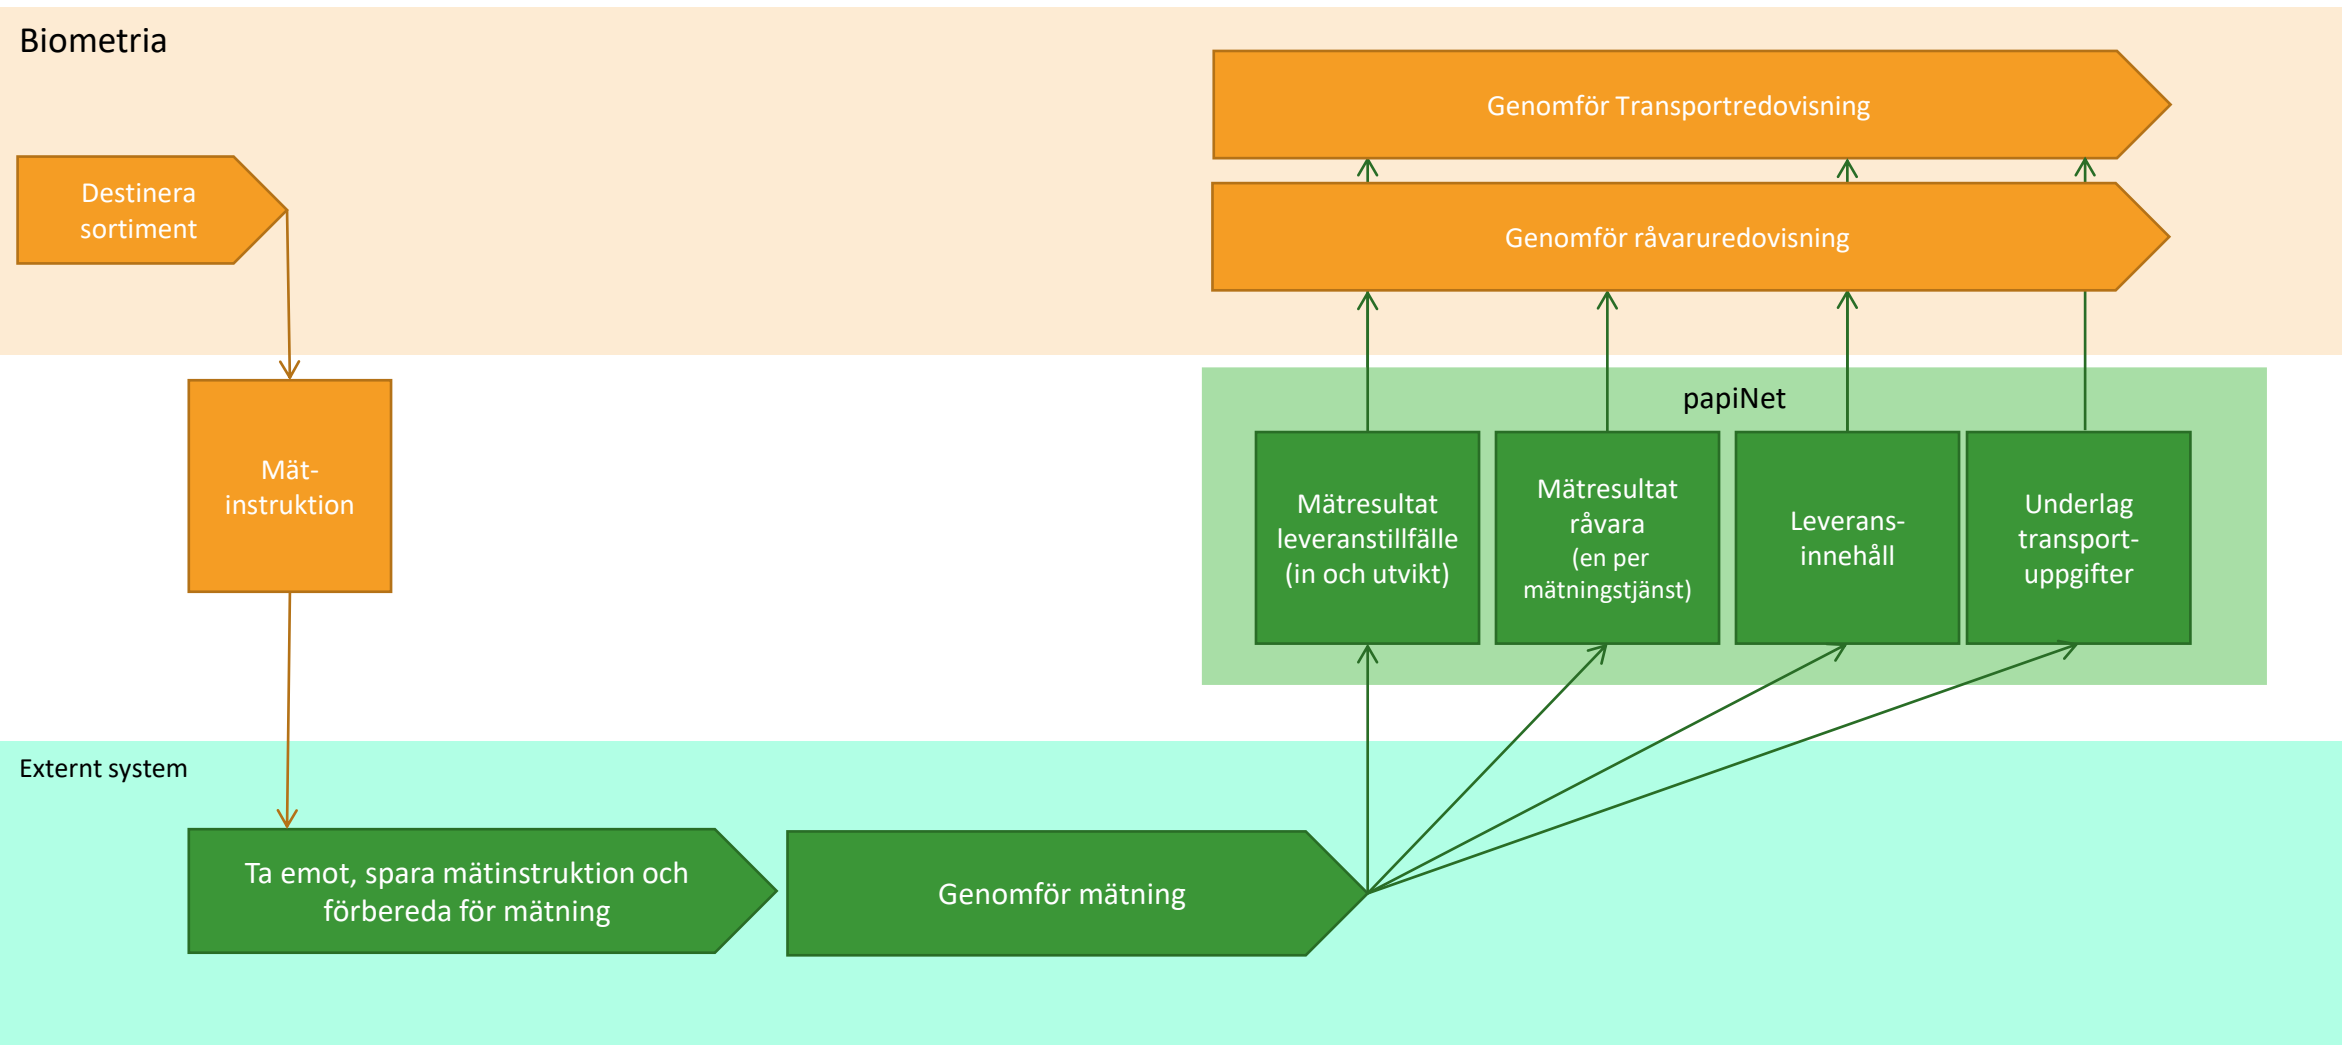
Biometria

Genomför Transportredovisning

Destinera sortiment

Genomför råvaruredovisning

Mät-instruktion

papiNet

Mätresultat leveranstillfälle (in och utvikt)

Mätresultat råvara (en per mätningstjänst)

Leverans-innehåll

Underlag transport-uppgifter

Externt system

Ta emot, spara mätinstruktion och förbereda för mätning

Genomför mätning